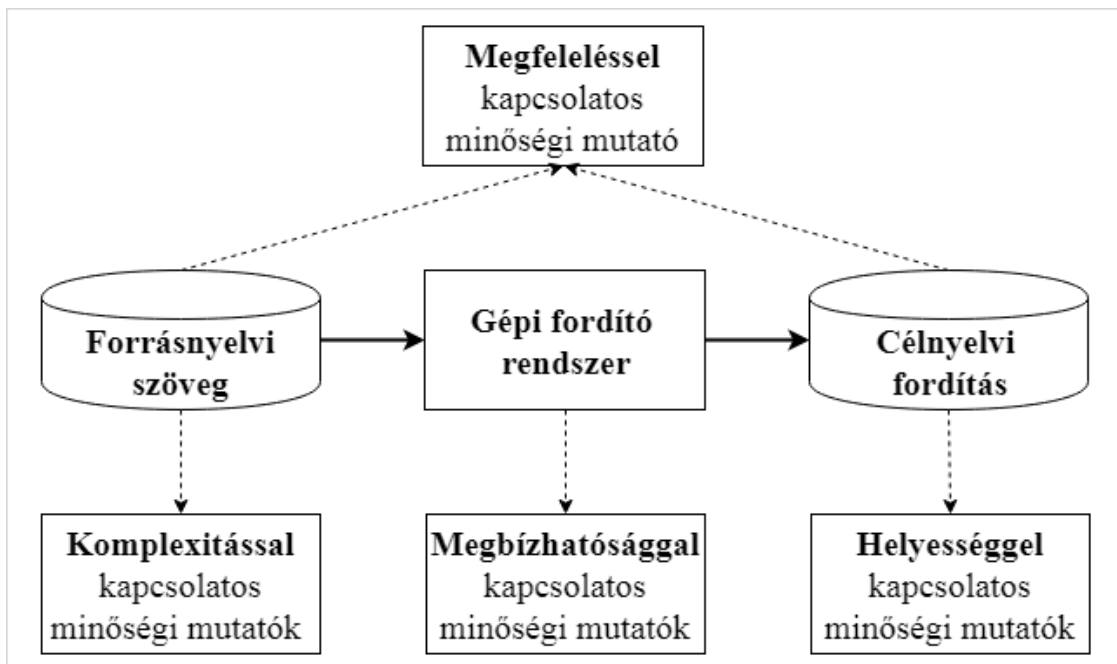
**Megfeleléssel** kapcsolatos minőségi mutató

**Forrásnyelvi szöveg**

**Gépi fordító rendszer**

**Célnyelvi fordítás**

**Komplexitással** kapcsolatos minőségi mutatók

**Megbízhatósággal** kapcsolatos minőségi mutatók

**Helyességgel** kapcsolatos minőségi mutatók